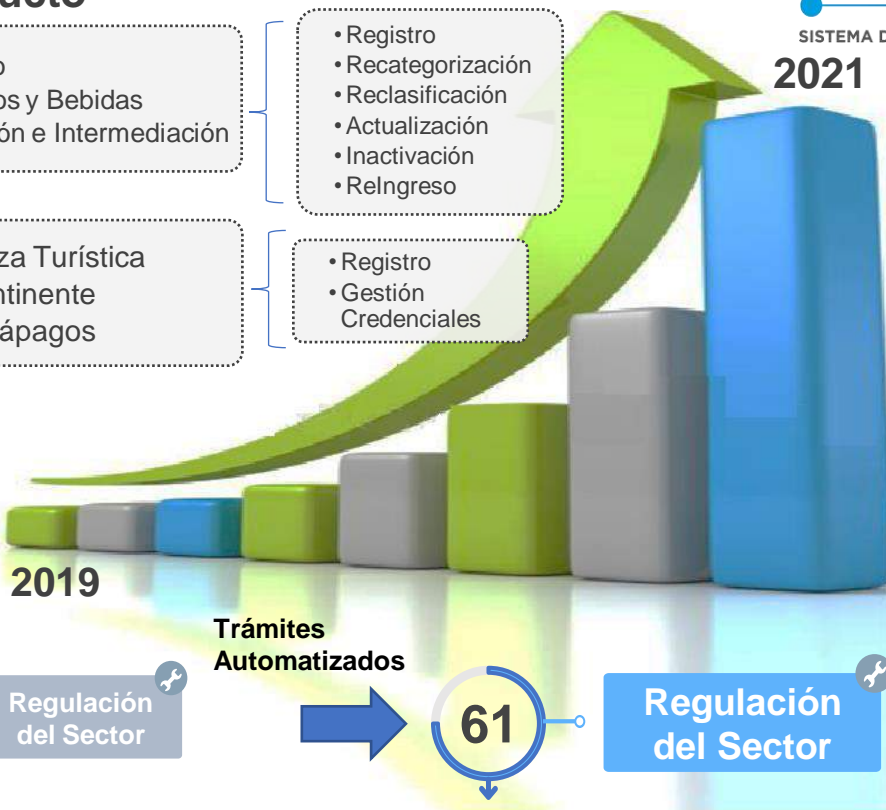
ucto

o
os y Bebidas
ón e Intermediación

• Registro
• Recategorización
• Reclasificación
• Actualización
• Inactivación
• ReIngreso

SISTEMA D
2021

za Turística
ntinente
ápagos

• Registro
• Gestión Credenciales

2019

Trámites Automatizados

Regulación del Sector

61

Regulación del Sector